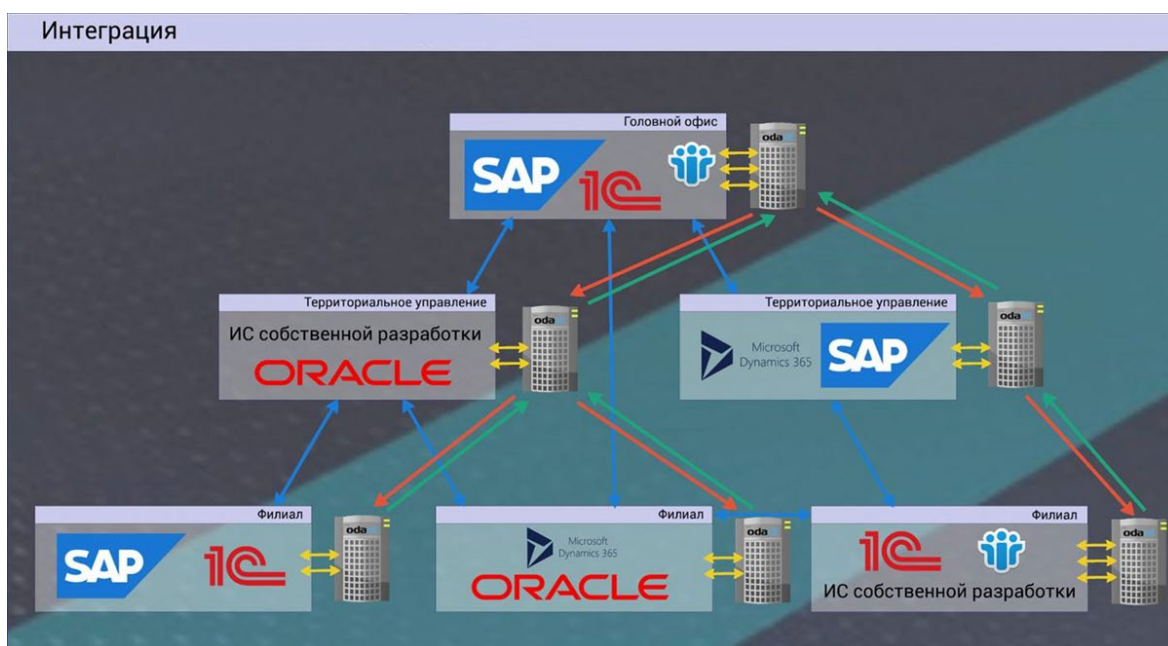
Интеграция

Головной офис
SAP 1С
oda

Территориальное управление
ИС собственной разработки
ORACLE
oda

Территориальное управление
Microsoft Dynamics 365
SAP
oda

Филиал
SAP 1С
oda

Филиал
Microsoft Dynamics 365
ORACLE
oda

Филиал
1С
ИС собственной разработки
oda